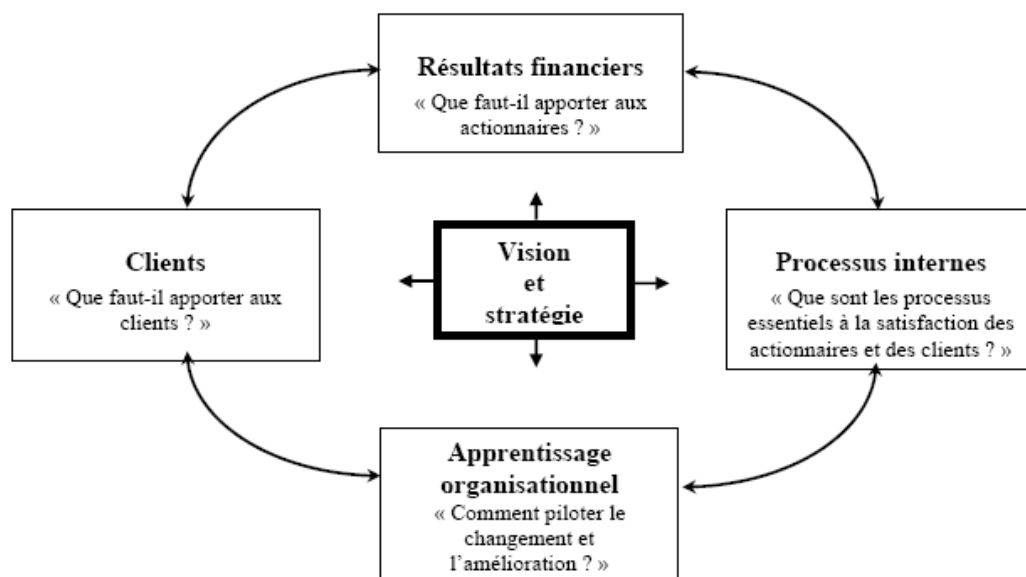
Résultats financiers
« Que faut-il apporter aux actionnaires ? »

Clients
« Que faut-il apporter aux clients ? »

Vision et stratégie

Processus internes
« Que sont les processus essentiels à la satisfaction des actionnaires et des clients ? »

Apprentissage organisationnel
« Comment piloter le changement et l'amélioration ? »